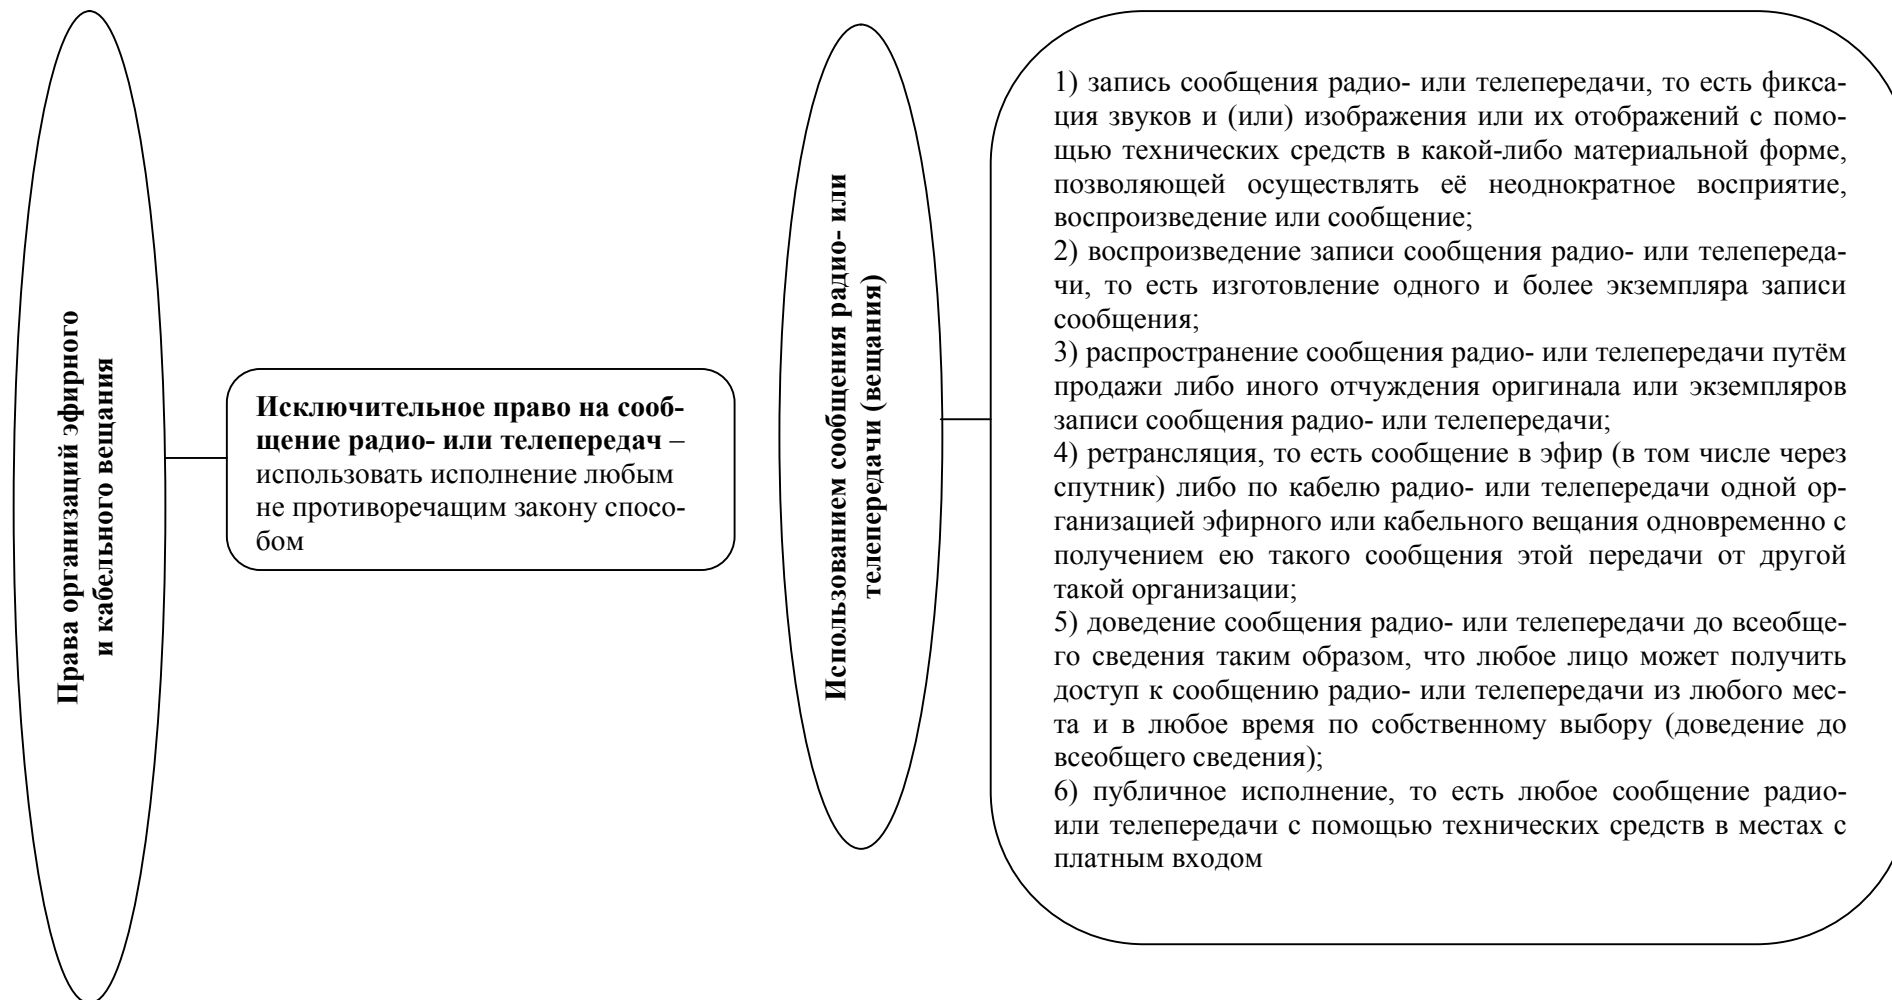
Права организаций эфирного и кабельного вещания

**Исключительное право на сообщение радио- или телепередач** – использовать исполнение любым не противоречащим закону способом

Использованием сообщения радио- или телепередачи (вещания)

1) запись сообщения радио- или телепередачи, то есть фиксация звуков и (или) изображения или их отображений с помощью технических средств в какой-либо материальной форме, позволяющей осуществлять её неоднократное восприятие, воспроизведение или сообщение;
2) воспроизведение записи сообщения радио- или телепередачи, то есть изготовление одного и более экземпляра записи сообщения;
3) распространение сообщения радио- или телепередачи путём продажи либо иного отчуждения оригинала или экземпляров записи сообщения радио- или телепередачи;
4) ретрансляция, то есть сообщение в эфир (в том числе через спутник) либо по кабелю радио- или телепередачи одной организацией эфирного или кабельного вещания одновременно с получением ею такого сообщения этой передачи от другой такой организации;
5) доведение сообщения радио- или телепередачи до всеобщего сведения таким образом, что любое лицо может получить доступ к сообщению радио- или телепередачи из любого места и в любое время по собственному выбору (доведение до всеобщего сведения);
6) публичное исполнение, то есть любое сообщение радио- или телепередачи с помощью технических средств в местах с платным входом